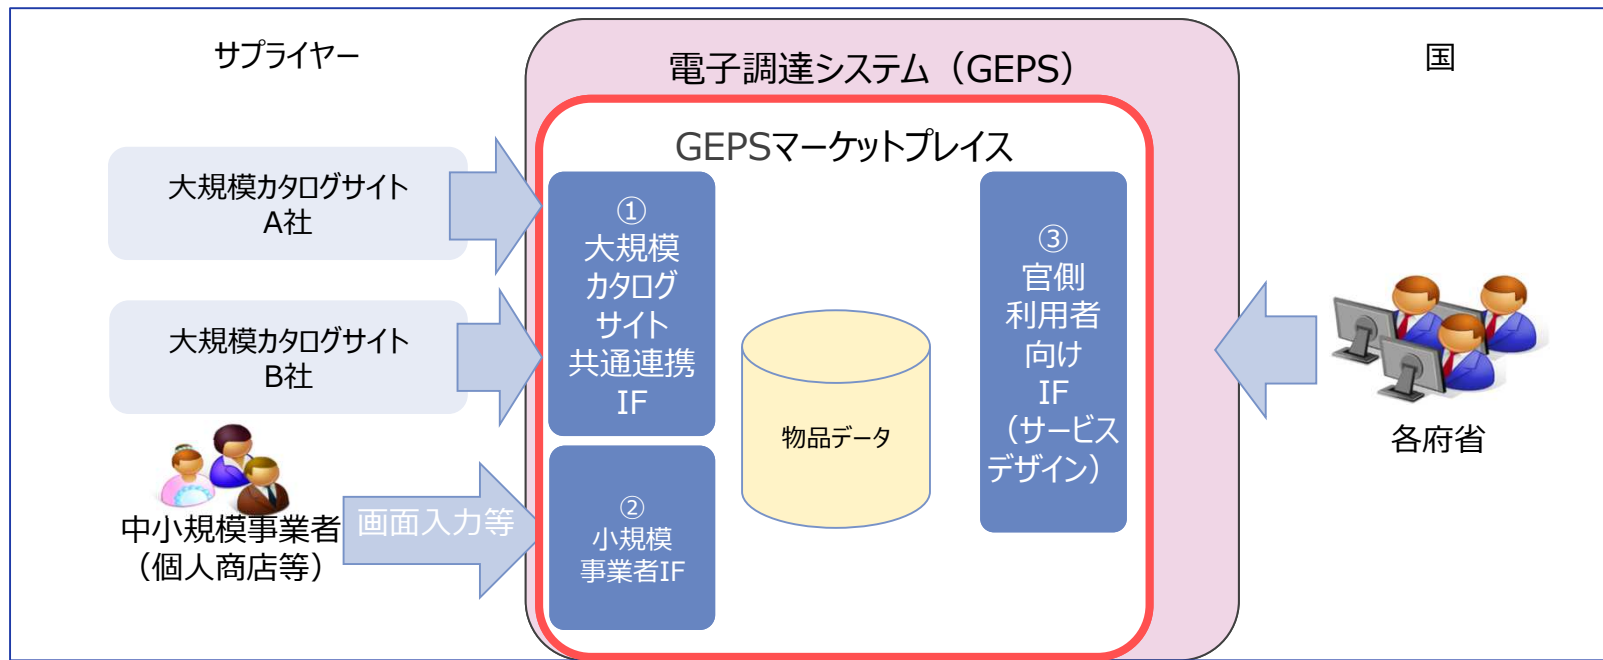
サプライヤー

電子調達システム（GEPS）

国

GEPSマーケットプレイス

大規模カタログサイト
A社

大規模カタログサイト
B社

中小規模事業者
（個人商店等）

画面入力等

①
大規模
カタログ
サイト
共通連携
IF

②
小規模
事業者IF

物品データ

③
官側
利用者
向け
IF
（サービス
デザイン）

各府省